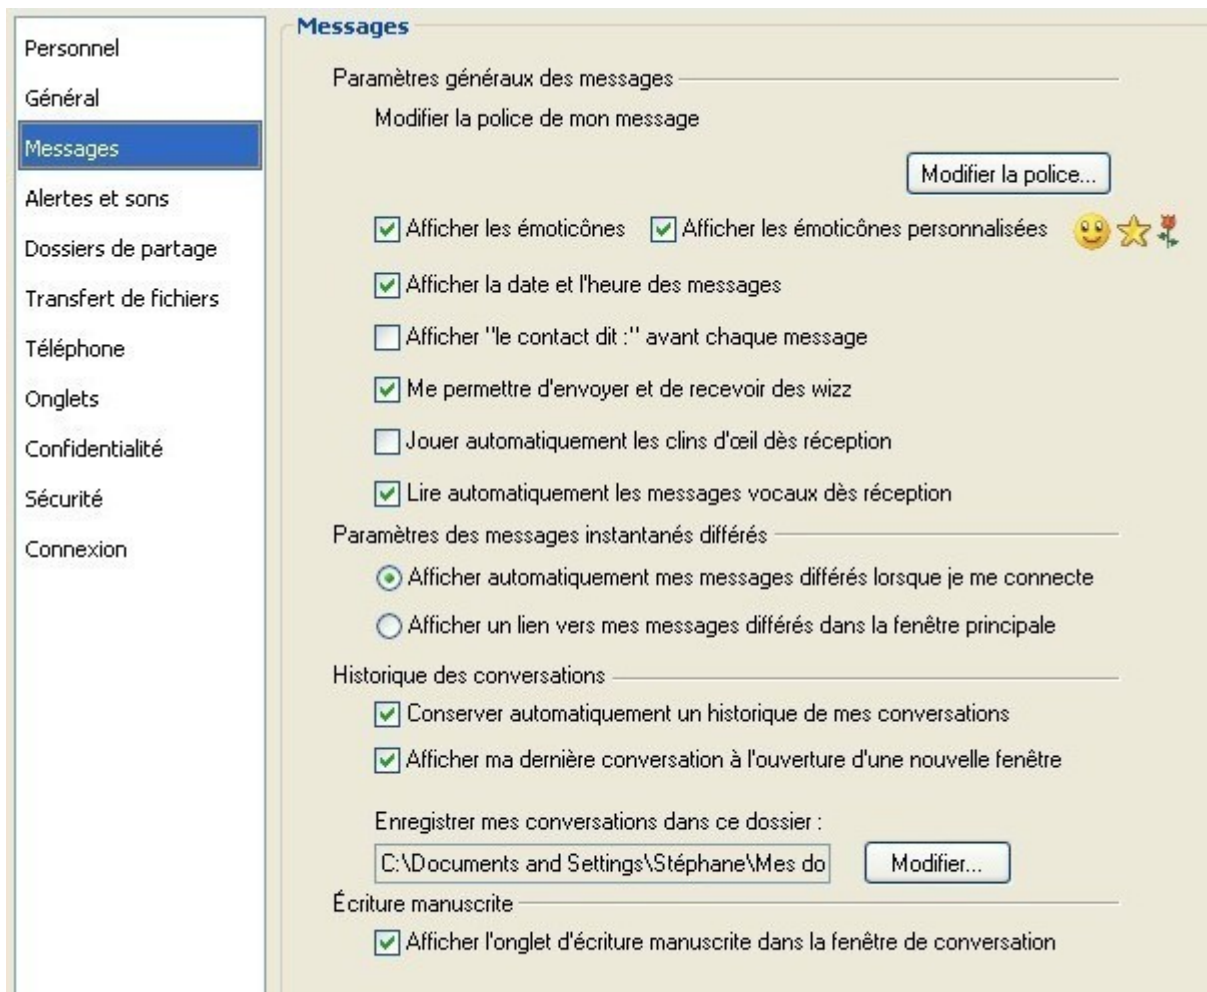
Personnel
Général
Messages
Alertes et sons
Dossiers de partage
Transfert de fichiers
Téléphone
Onglets
Confidentialité
Sécurité
Connexion

Messages

Paramètres généraux des messages

Modifier la police de mon message

Modifier la police...

Afficher les émoticônes
Afficher les émoticônes personnalisées

Afficher la date et l'heure des messages

Afficher "le contact dit :" avant chaque message

Me permettre d'envoyer et de recevoir des wizz

Jouer automatiquement les clins d'œil dès réception

Lire automatiquement les messages vocaux dès réception

Paramètres des messages instantanés différés

Afficher automatiquement mes messages différés lorsque je me connecte

Afficher un lien vers mes messages différés dans la fenêtre principale

Historique des conversations

Conserver automatiquement un historique de mes conversations

Afficher ma dernière conversation à l'ouverture d'une nouvelle fenêtre

Enregistrer mes conversations dans ce dossier :

C:\Documents and Settings\Stéphane\Mes do

Modifier...

Écriture manuscrite

Afficher l'onglet d'écriture manuscrite dans la fenêtre de conversation